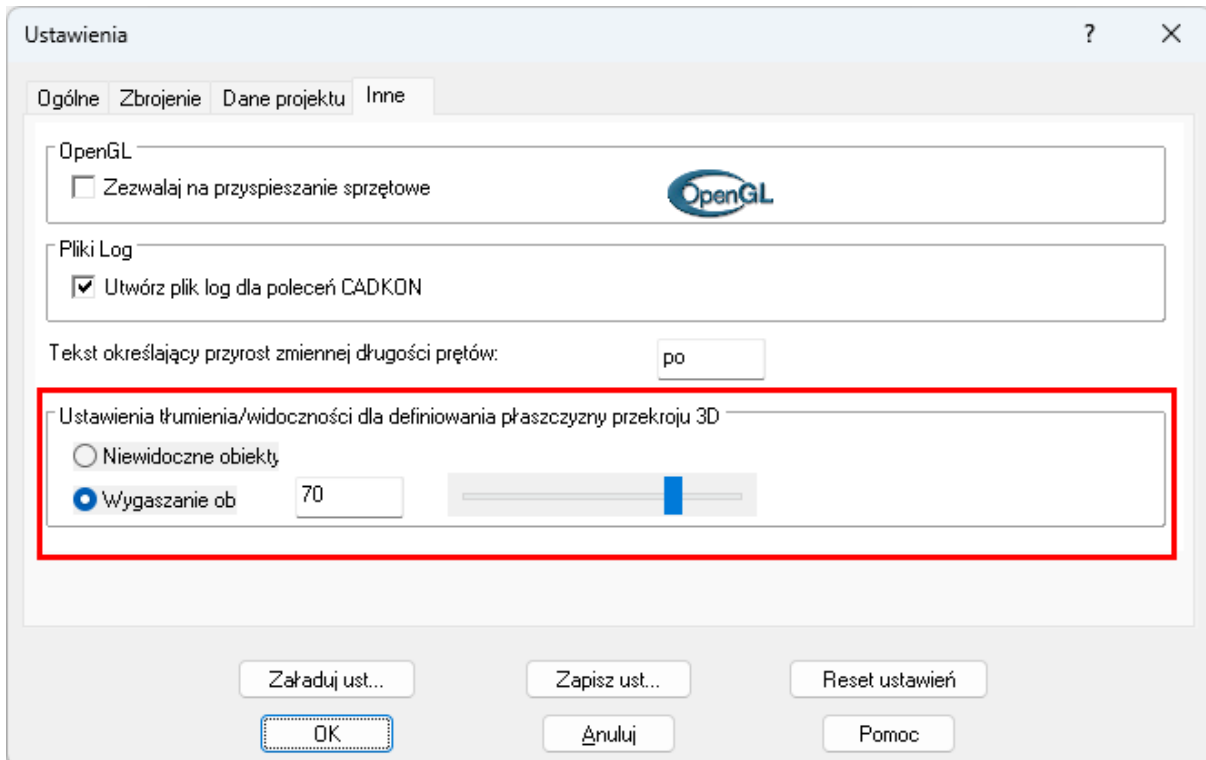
Ustawienia

?

X

Ogólne | Zbrojenie | Dane projektu | Inne

OpenGL

Zezwalaj na przyspieszanie sprzętowe

OpenGL

Pliki Log

Utwórz plik log dla poleceń CADKON

Tekst określający przyrost zmiennej długości prętów:

po

Ustawienia tłumienia/widoczności dla definiowania płaszczyzny przekroju 3D

Niewidoczne obiekty

Wygaszanie ob

70

Załaduj ust...

Zapisz ust...

Reset ustawień

OK

Anuluj

Pomoc